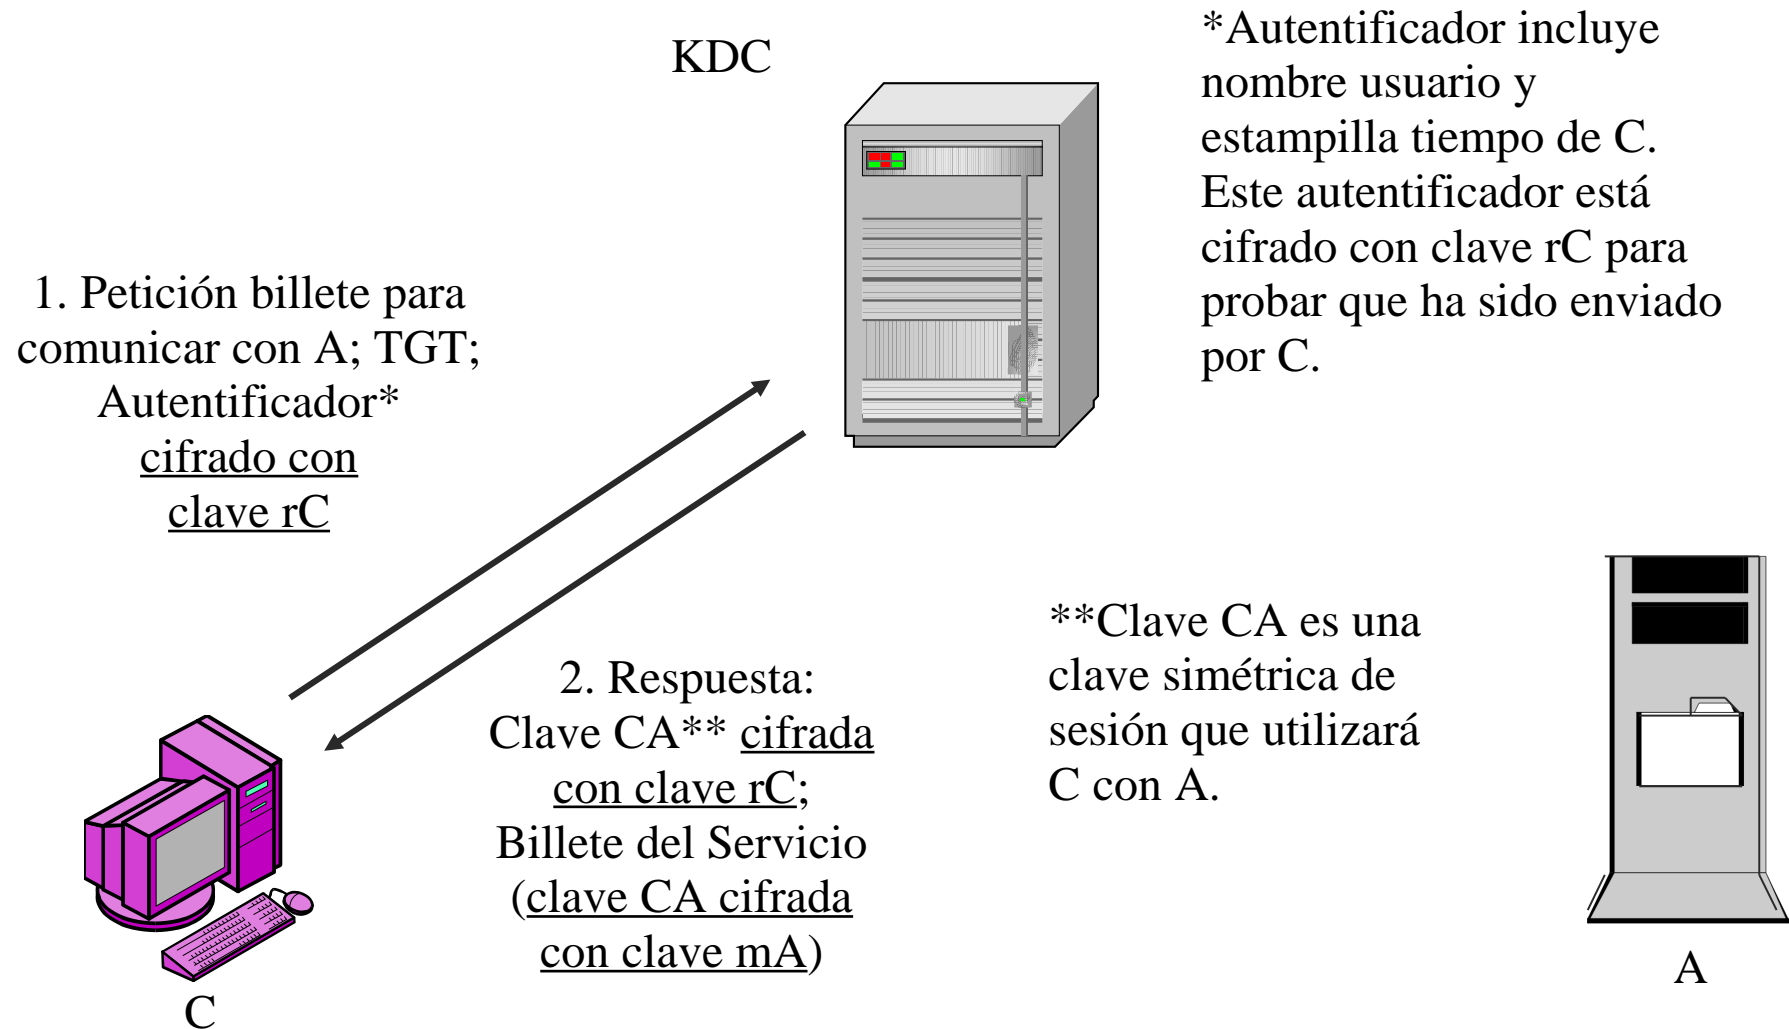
KDC

*Autentificador incluye nombre usuario y estampilla tiempo de C. Este autentificador está cifrado con clave rC para probar que ha sido enviado por C.

1. Petición billete para comunicar con A; TGT; Autentificador* cifrado con clave rC

2. Respuesta: Clave CA** cifrada con clave rC; Billete del Servicio (clave CA cifrada con clave mA)

**Clave CA es una clave simétrica de sesión que utilizará C con A.

C

A